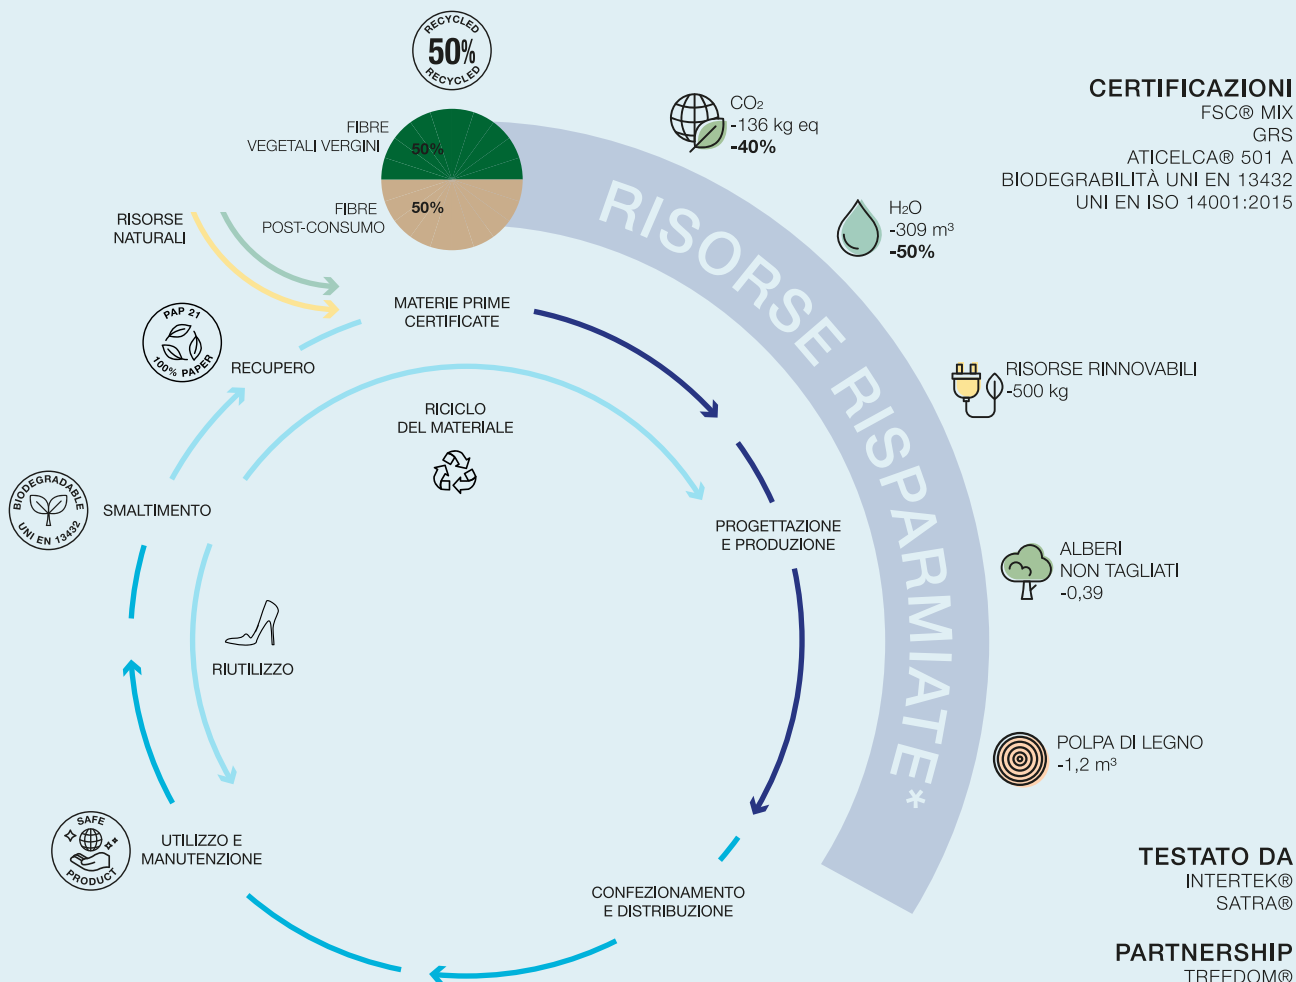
RECYCLED
50%
RECYCLED

FIBRE
VEGETALI VERGINI
50%

FIBRE
POST-CONSUMO
50%

RISORSE
NATURALI

MATERIE PRIME
CERTIFICATE

PAP 21
100% PAPER

RECUPERO

RICICLO
DEL MATERIALE

BIODEGRADABLE
UNI EN 13432

SMALTIMENTO

RIUTILIZZO

SAFE
PRODUCT

UTILIZZO E
MANUTENZIONE

CONFEZIONAMENTO
E DISTRIBUZIONE

PROGETTAZIONE
E PRODUZIONE

RISORSE RISPARMIATE*

$CO_2$
-136 kg eq
-40%

$H_2O$
-309 m³
-50%

RISORSE RINNOVABILI
-500 kg

ALBERI
NON TAGLIATI
-0,39

POLPA DI LEGNO
-1,2 m³

CERTIFICAZIONI
FSC® MIX
GRS
ATICELCA® 501 A
BIODEGRABILITÀ UNI EN 13432
UNI EN ISO 14001:2015

TESTATO DA
INTERTEK®
SATRA®

PARTNERSHIP
TREEDOM®